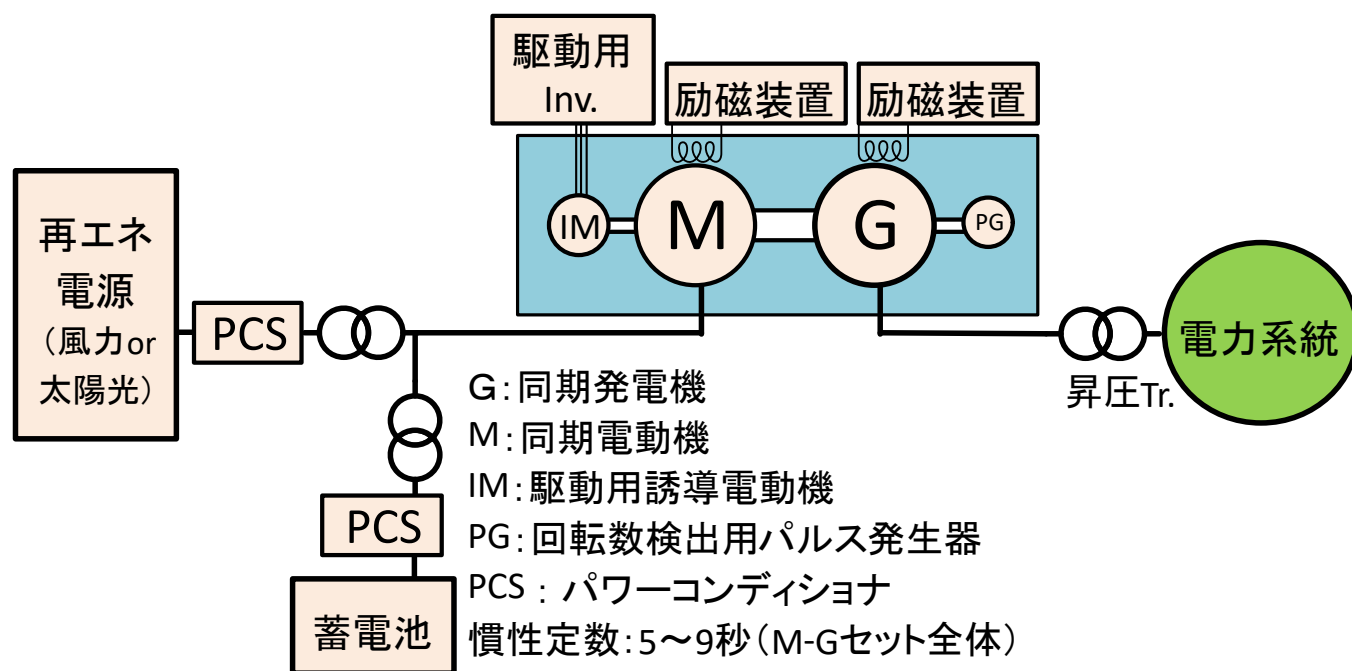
駆動用 Inv.

励磁装置

励磁装置

IM

M

G

PG

再エネ電源（風力or太陽光）

PCS

電力系統

昇圧Tr.

G：同期発電機
M：同期電動機
IM：駆動用誘導電動機
PG：回転数検出用パルス発生器
PCS ： パワーコンディショナ
慣性定数：5～9秒（M-Gセット全体）

PCS

蓄電池